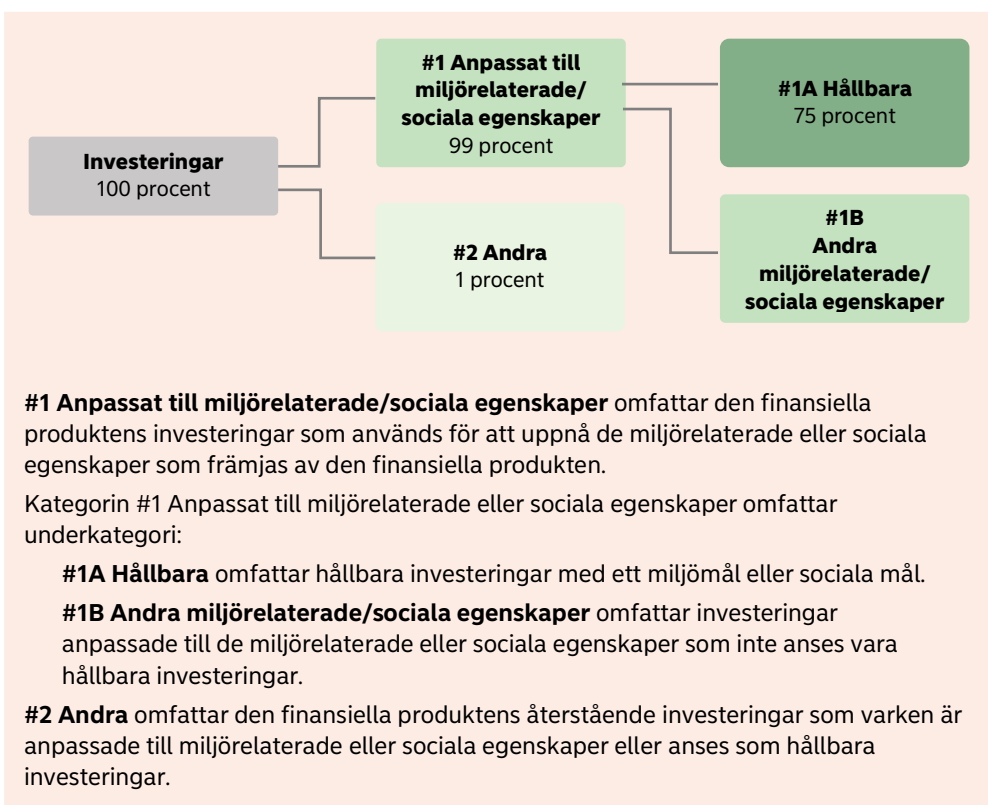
**Investeringar**
100 procent

**#1 Anpassat till miljörelaterade/ sociala egenskaper**
99 procent

**#1A Hållbara**
75 procent

**#1B Andra miljörelaterade/ sociala egenskaper**

**#2 Andra**
1 procent

**#1 Anpassat till miljörelaterade/sociala egenskaper** omfattar den finansiella produktens investeringar som används för att uppnå de miljörelaterade eller sociala egenskaper som främjas av den finansiella produkten.

Kategorin #1 Anpassat till miljörelaterade eller sociala egenskaper omfattar underkategori:

**#1A Hållbara** omfattar hållbara investeringar med ett miljömål eller sociala mål.

**#1B Andra miljörelaterade/sociala egenskaper** omfattar investeringar anpassade till de miljörelaterade eller sociala egenskaper som inte anses vara hållbara investeringar.

**#2 Andra** omfattar den finansiella produktens återstående investeringar som varken är anpassade till miljörelaterade eller sociala egenskaper eller anses som hållbara investeringar.